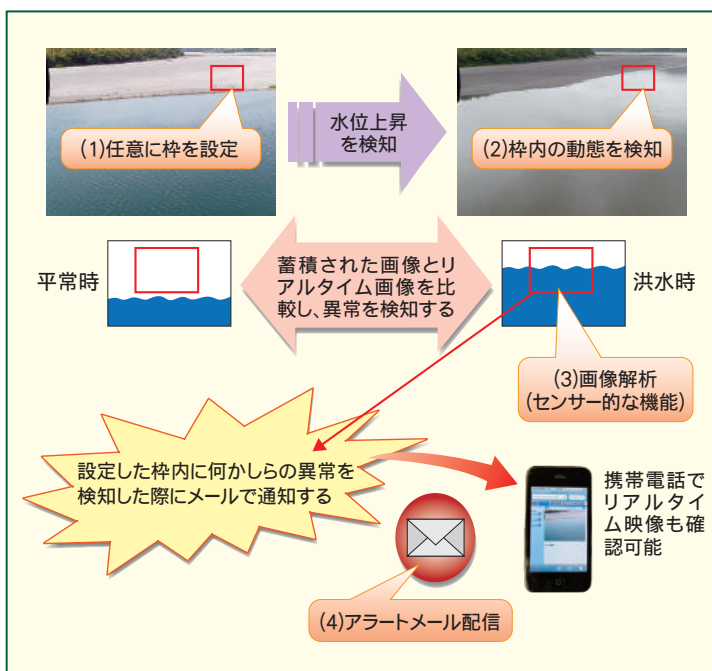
(1)任意に枠を設定

水位上昇を検知

(2)枠内の動態を検知

平常時

蓄積された画像とリアルタイム画像を比較し、異常を検知する

洪水時

(3)画像解析
(センサー的な機能)

設定した枠内に何かしらの異常を検知した際にメールで通知する

携帯電話でリアルタイム映像も確認可能

(4)アラートメール配信